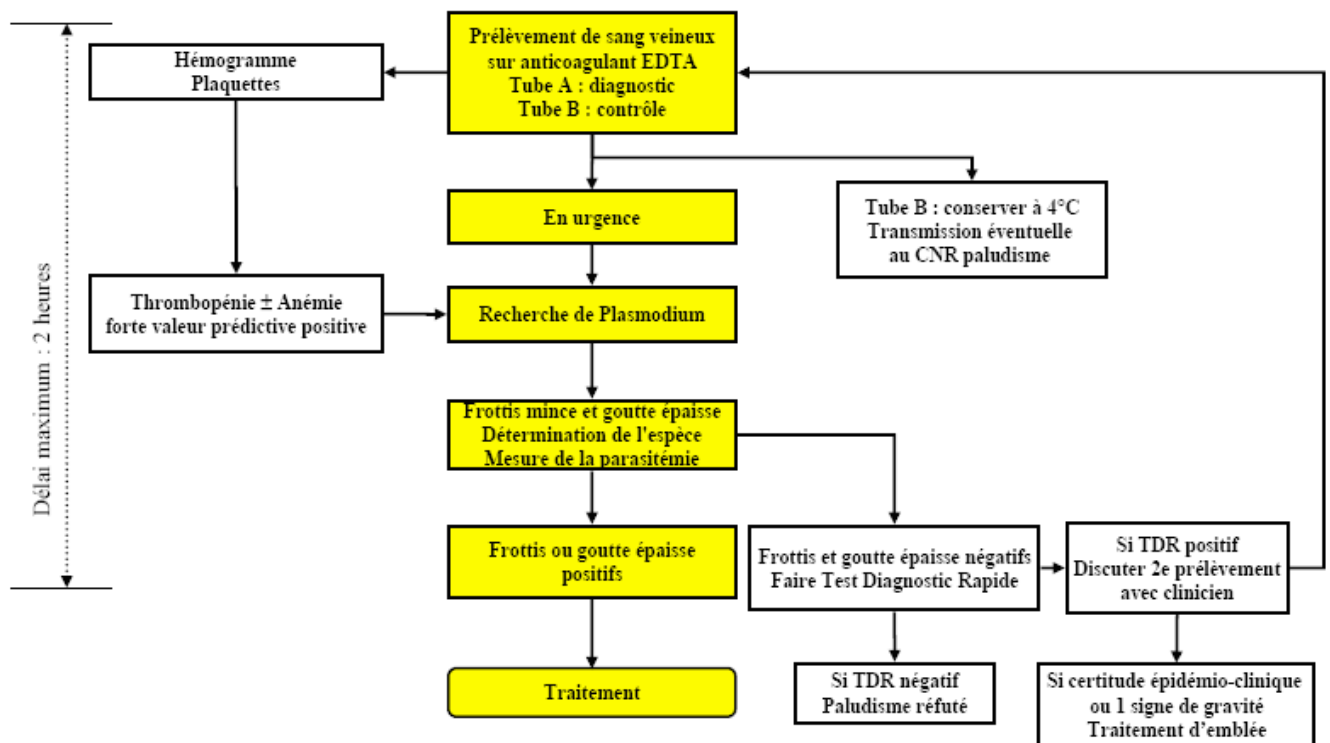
Délai maximum : 2 heures

Prélèvement de sang veineux sur anticoagulant EDTA
Tube A : diagnostic
Tube B : contrôle

Hémogramme
Plaquettes

En urgence

Tube B : conserver à 4°C
Transmission éventuelle au CNR paludisme

Thrombopénie ± Anémie
forte valeur prédictive positive

Recherche de Plasmodium

Frottis mince et goutte épaisse
Détermination de l'espèce
Mesure de la parasitémie

Frottis ou goutte épaisse positifs

Frottis et goutte épaisse négatifs
Faire Test Diagnostic Rapide

Si TDR positif
Discuter 2e prélèvement avec clinicien

Traitement

Si TDR négatif
Paludisme réfuté

Si certitude épidémio-clinique ou 1 signe de gravité
Traitement d'emblée